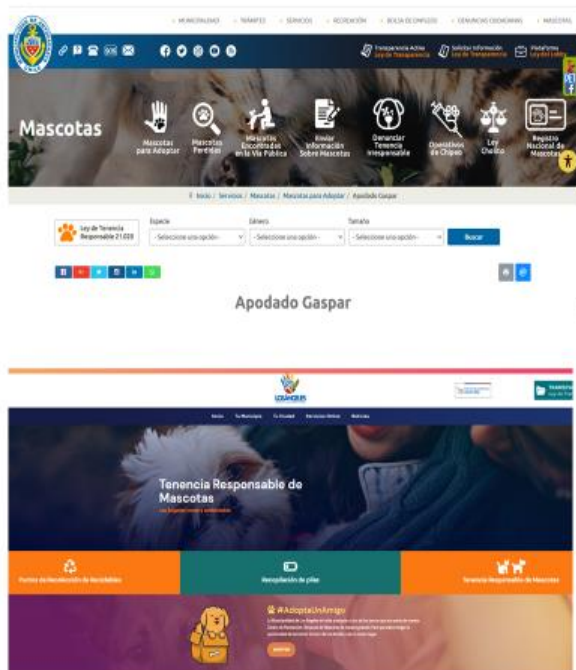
MUNICIPALIDAD · TRÁMITES · SERVICIOS · RECREACIÓN · BOLSA DE EMPLEOS · DENUNCIAS CIUDADANAS · MASCOTAS

Transparencia Activa Ley de Transparencia

Solicitar Información Ley de Transparencia

Plataforma Ley del Lobby

Mascotas

Mascotas para Adoptar

Mascotas Perdidas

Mascotas Encontradas en la Vía Pública

Enviar Información Sobre Mascotas

Denunciar Tenencia Irresponsable

Operativos de Chipeo

Ley Cholito

Registro Nacional de Mascotas

Inicio / Servicios / Mascotas / Mascotas para Adoptar / Apodado Gaspar

Ley de Tenencia Responsable 21.020

Especie
- Seleccione una opción -

Género
- Seleccione una opción -

Tamaño
- Seleccione una opción -

Buscar

Apodado Gaspar

LOS ÁNGELES

Inicio · Tu Municipio · Tu Ciudad · Servicios Online · Noticias

Tenencia Responsable de Mascotas

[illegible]

Puntos de Recolección de Reciclables

Recopilación de pilas

Tenencia Responsable de Mascotas

#AdoptaUnAmigo

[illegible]